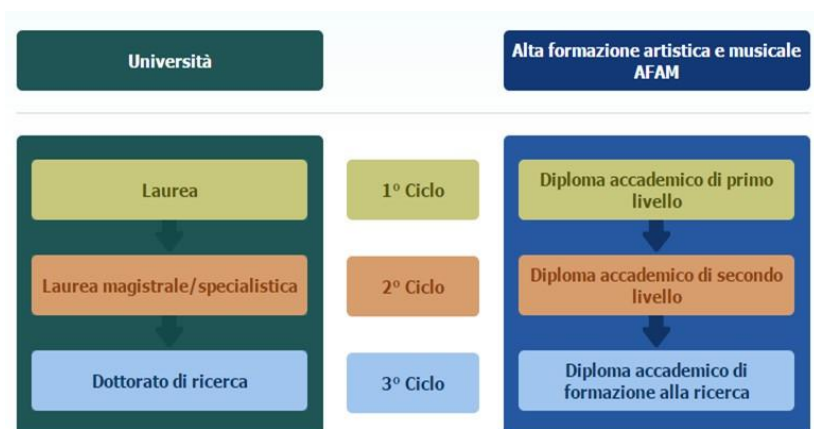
Università

Alta formazione artistica e musicale AFAM

Laurea

1° Ciclo

Diploma accademico di primo livello

Laurea magistrale/specialistica

2° Ciclo

Diploma accademico di secondo livello

Dottorato di ricerca

3° Ciclo

Diploma accademico di formazione alla ricerca